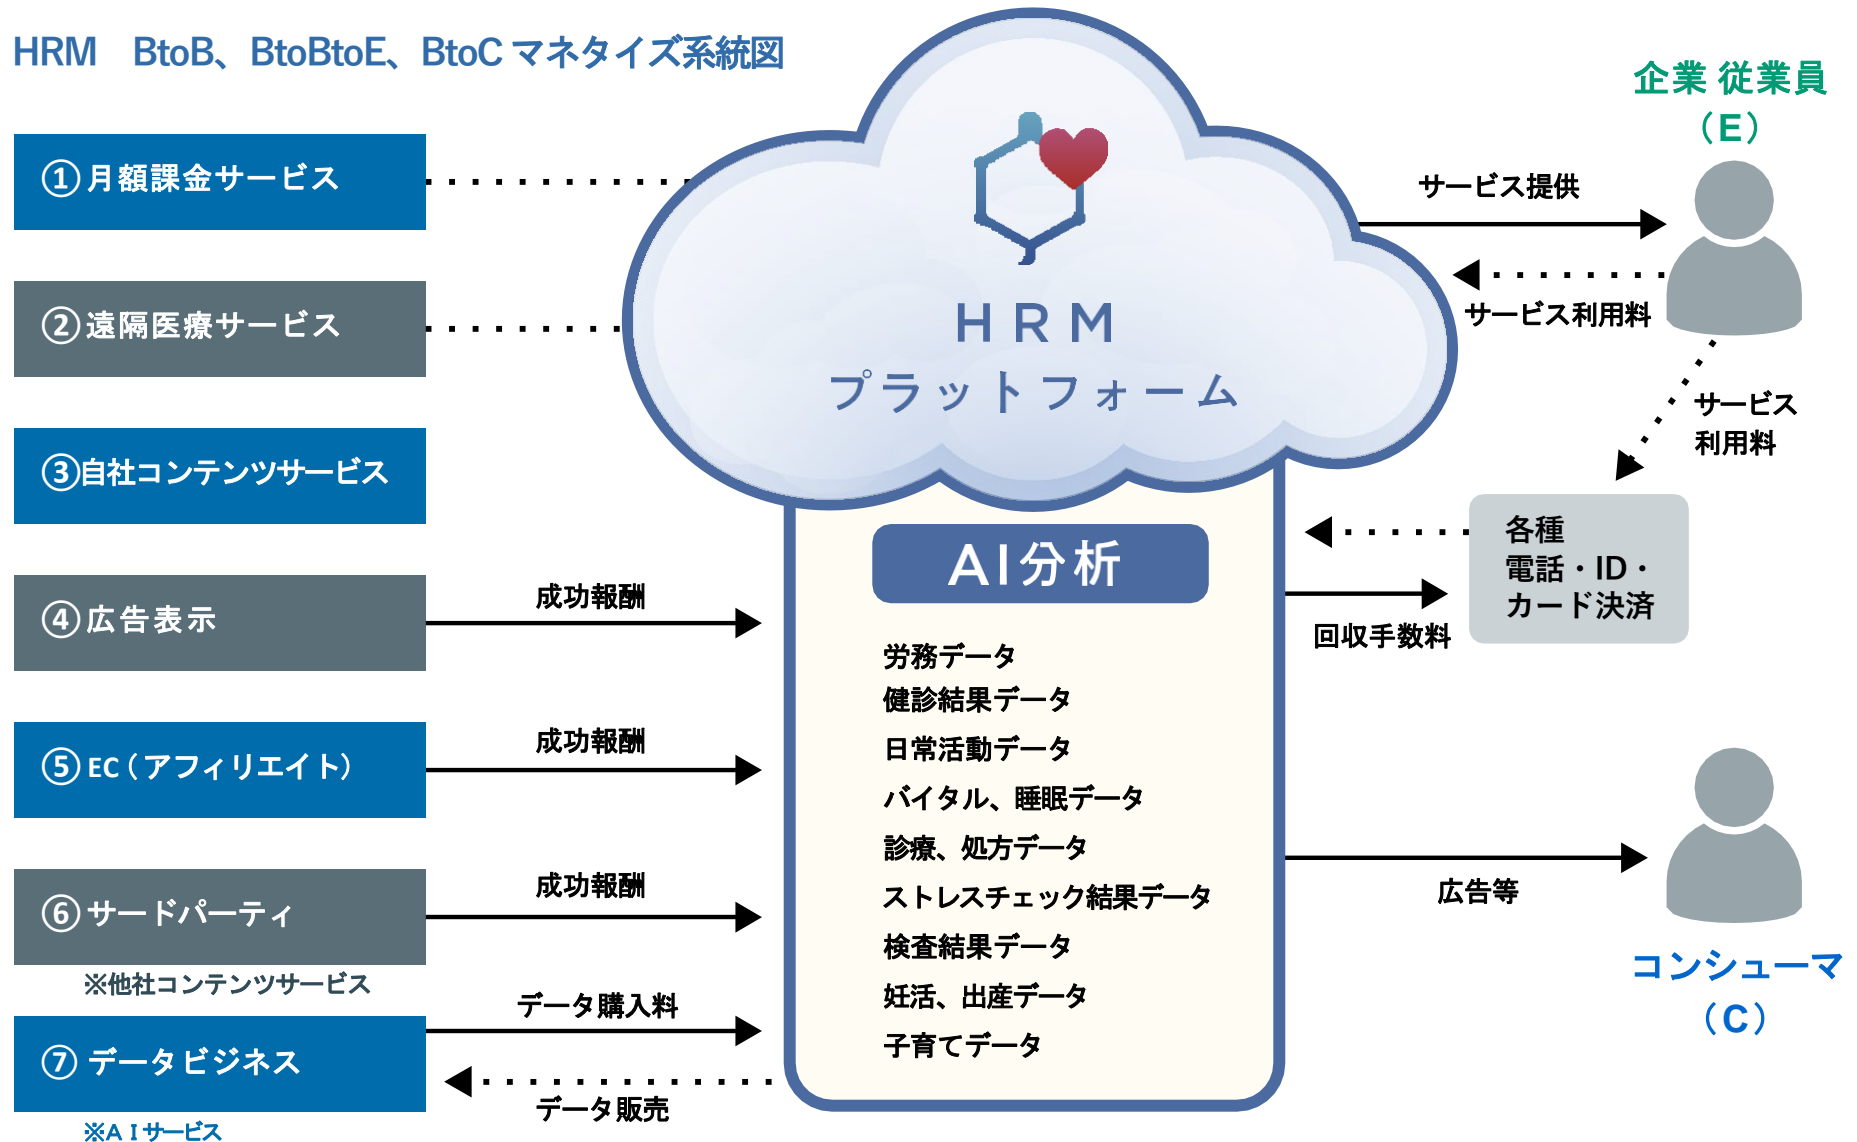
HRM　BtoB、BtoBtoE、BtoC マネタイズ系統図

①月額課金サービス

②遠隔医療サービス

③自社コンテンツサービス

④広告表示

⑤EC（アフィリエイト）

⑥サードパーティ

※他社コンテンツサービス

⑦データビジネス

※ＡＩサービス

成功報酬

成功報酬

成功報酬

データ購入料

データ販売

HRM
プラットフォーム

AI分析

労務データ
健診結果データ
日常活動データ
バイタル、睡眠データ
診療、処方データ
ストレスチェック結果データ
検査結果データ
妊活、出産データ
子育てデータ

企業 従業員
（E）

サービス提供

サービス利用料

サービス
利用料

各種
電話・ID・
カード決済

回収手数料

広告等

コンシューマ
（C）